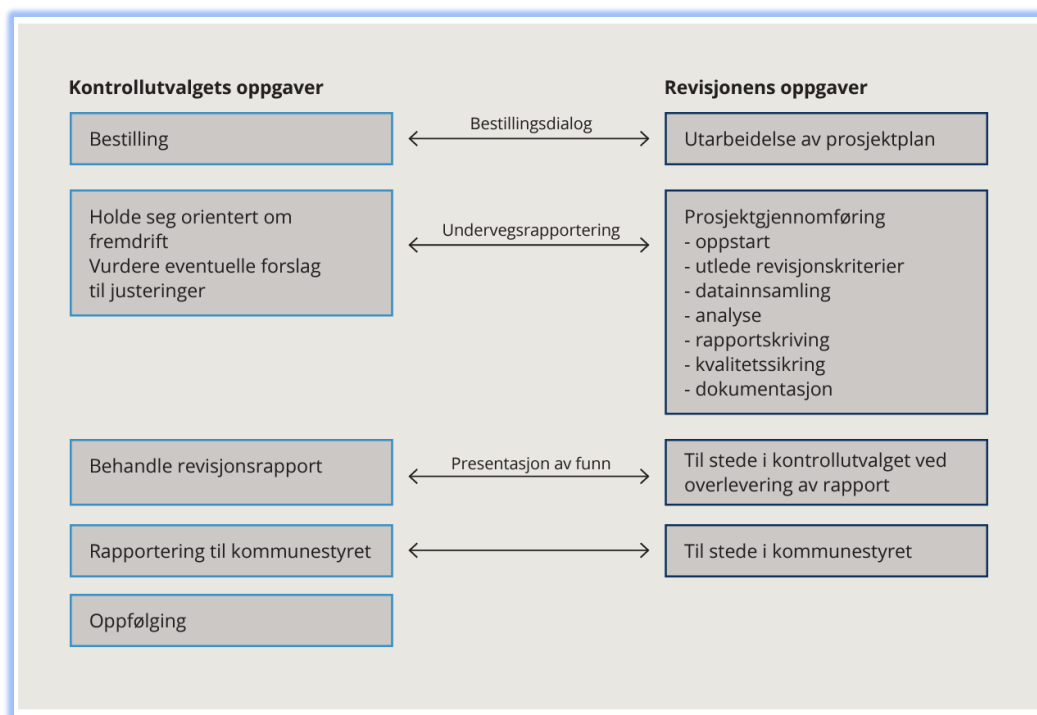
**Kontrollutvalgets oppgaver**

Bestilling

Holde seg orientert om fremdrift
Vurdere eventuelle forslag til justeringer

Behandle revisjonsrapport

Rapportering til kommunestyret

Oppfølging

Bestillingsdialog

Undervegsrapportering

Presentasjon av funn

**Revisjonens oppgaver**

Utarbeidelse av prosjektplan

Prosjektgjennomføring
- oppstart
- utlede revisjonskriterier
- datainnsamling
- analyse
- rapportskriving
- kvalitetssikring
- dokumentasjon

Til stede i kontrollutvalget ved overlevering av rapport

Til stede i kommunestyret